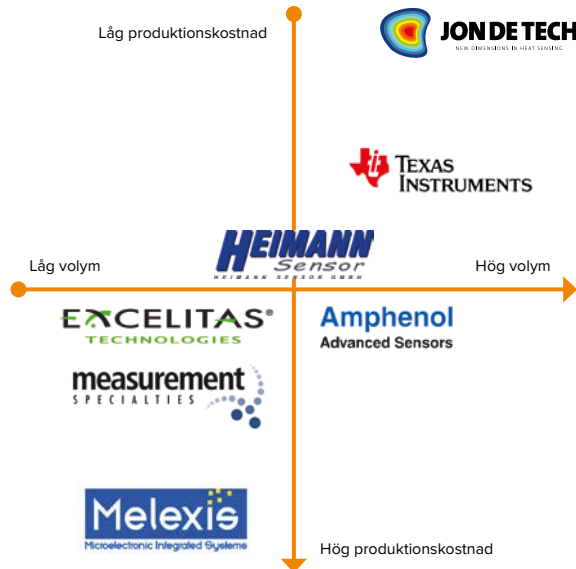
Låg produktionskostnad

JON DE TECH
NEW DIMENSIONS IN HEAT SENSING

TEXAS INSTRUMENTS

HEIMANN
Sensor
HEIMANN SENSOR GMBH

Låg volym

Hög volym

EXCELITAS®
TECHNOLOGIES

Amphenol
Advanced Sensors

measurement
SPECIALTIES

Melexis
Microelectronic Integrated Systems

Hög produktionskostnad